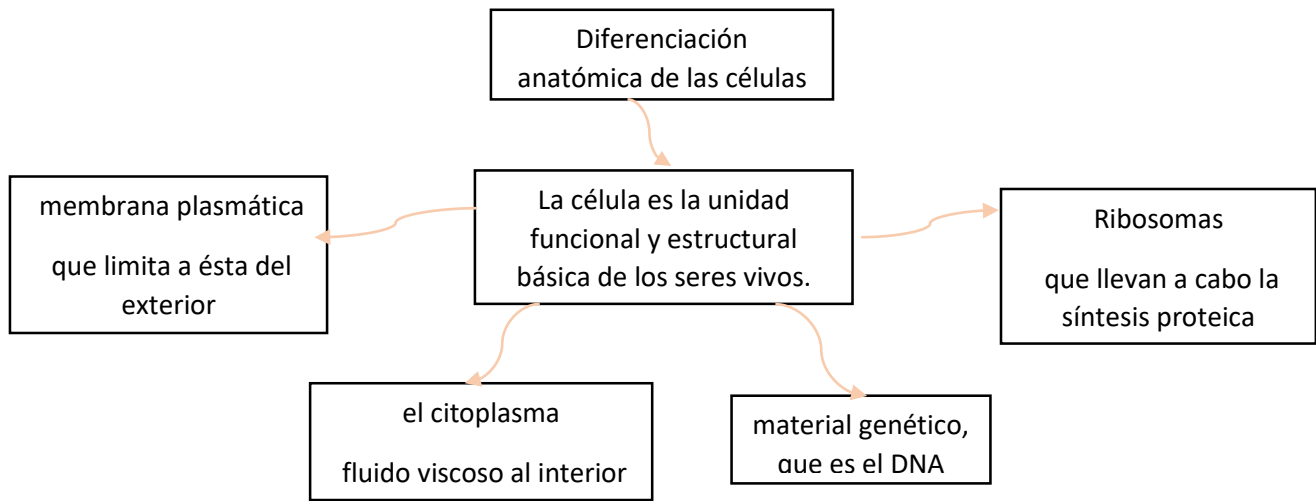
Diferenciación anatómica de las células

membrana plasmática

que limita a ésta del exterior

La célula es la unidad funcional y estructural básica de los seres vivos.

Ribosomas

que llevan a cabo la síntesis proteica

el citoplasma

fluido viscoso al interior

material genético, que es el DNA